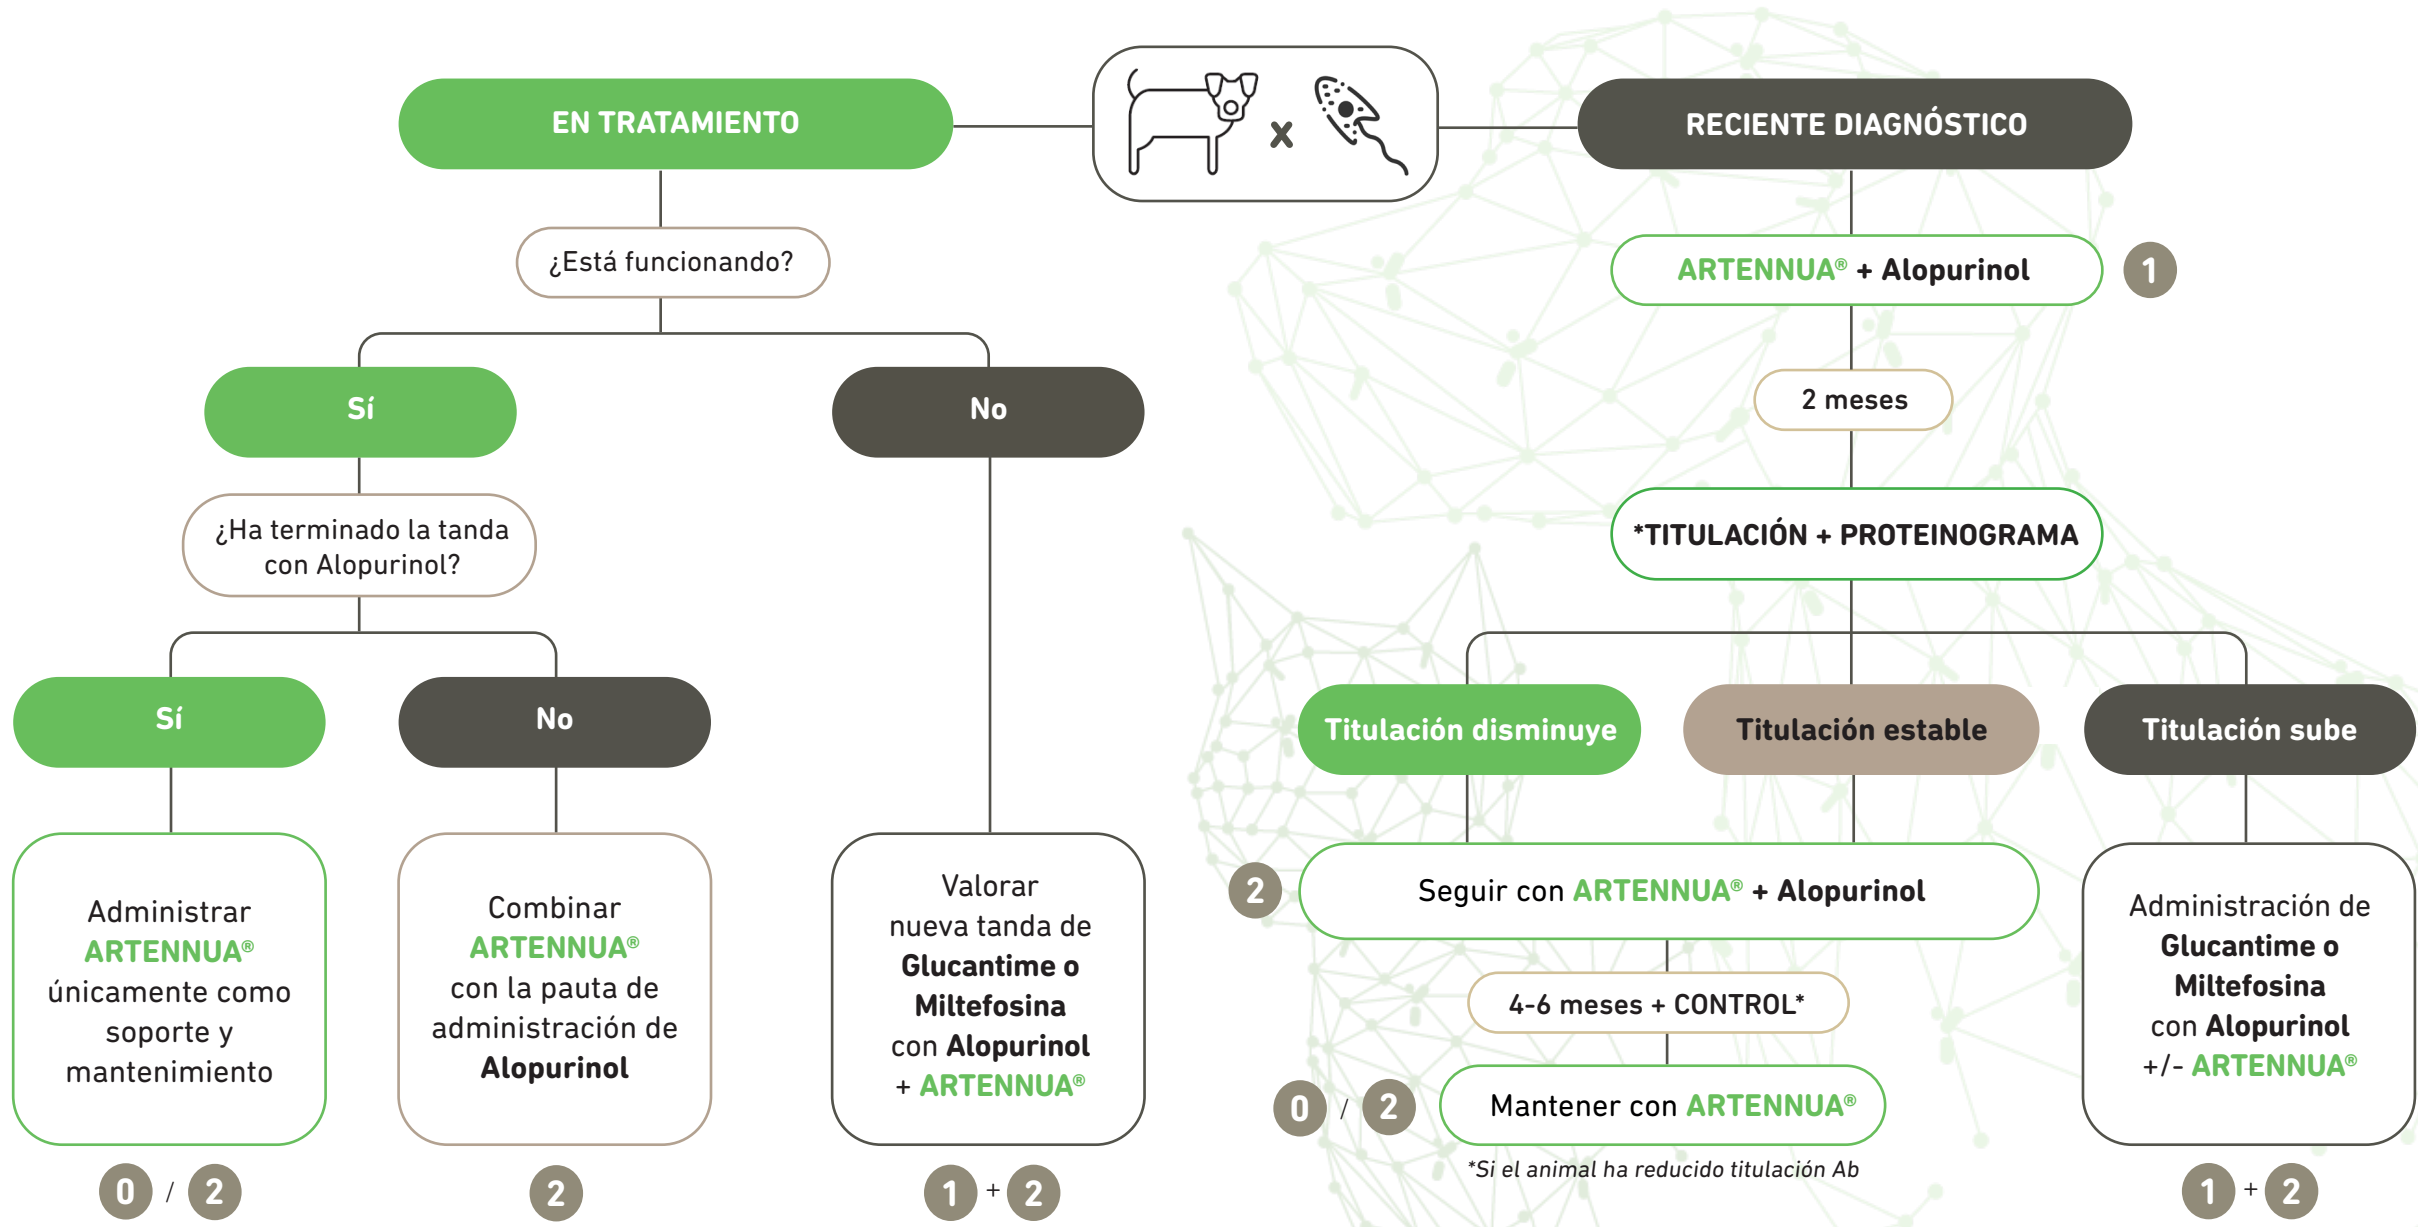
EN TRATAMIENTO

x

RECIENTE DIAGNÓSTICO

¿Está funcionando?

Sí

No

¿Ha terminado la tanda con Alopurinol?

Sí

No

Administrar ARTENNUA® únicamente como soporte y mantenimiento

0 / 2

Combinar ARTENNUA® con la pauta de administración de Alopurinol

2

Valorar nueva tanda de Glucantime o Miltefosina con Alopurinol + ARTENNUA®

1 + 2

ARTENNUA® + Alopurinol

1

2 meses

*TITULACIÓN + PROTEINOGRAMA

Titulación disminuye

Titulación estable

Titulación sube

2

Seguir con ARTENNUA® + Alopurinol

4-6 meses + CONTROL*

0 / 2

Mantener con ARTENNUA®

*Si el animal ha reducido titulación Ab

Administración de Glucantime o Miltefosina con Alopurinol +/- ARTENNUA®

1 + 2